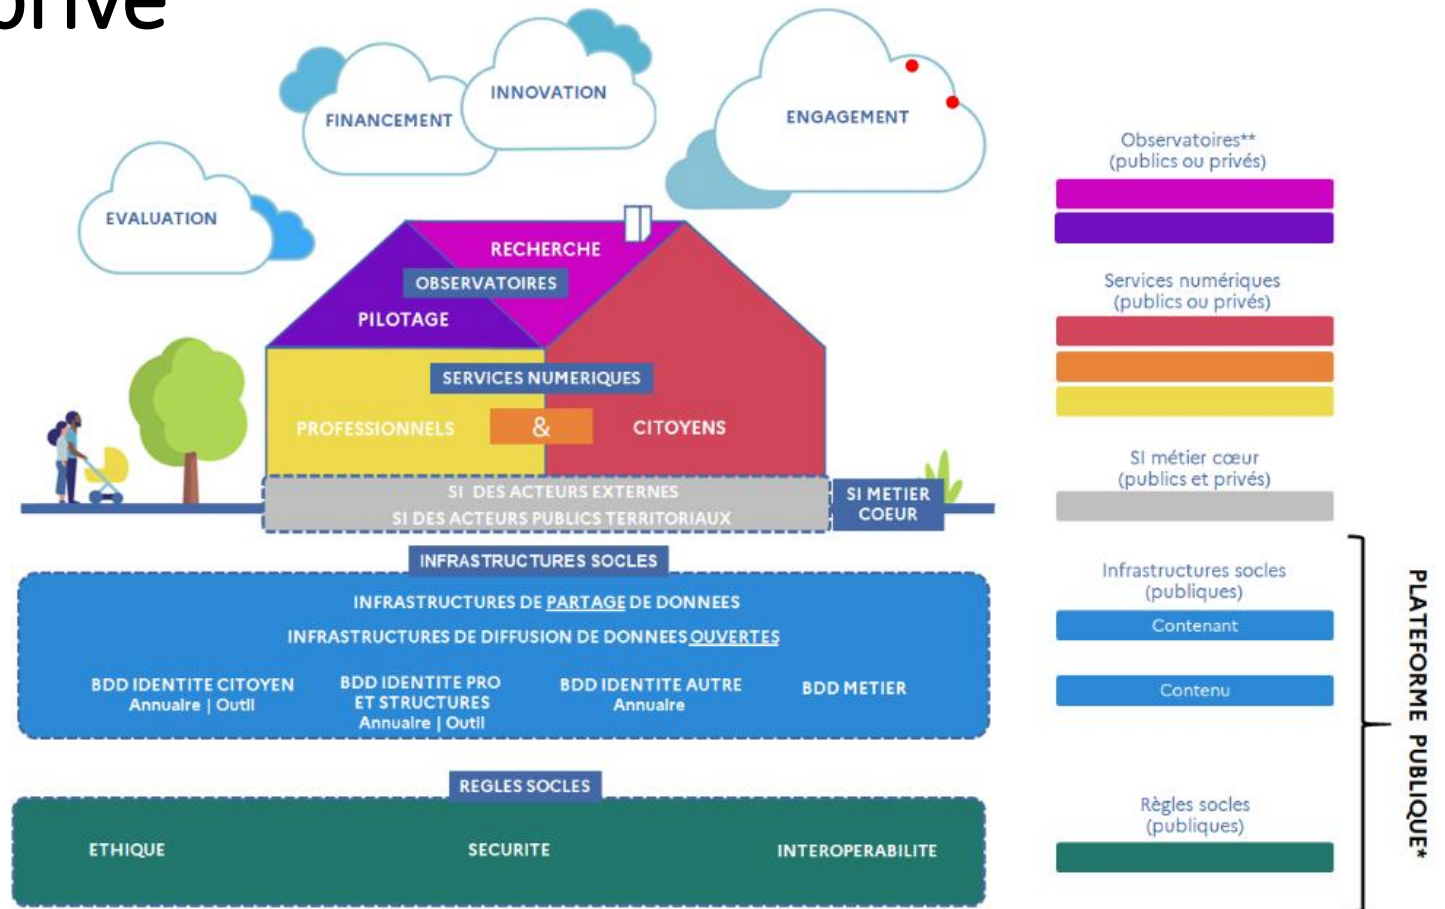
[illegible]rive

FINANCEMENT

INNOVATION

ENGAGEMENT

EVALUATION

RECHERCHE

OBSERVATOIRES

PILOTAGE

SERVICES NUMERIQUES

PROFESSIONNELS & CITOYENS

SI DES ACTEURS EXTERNES

SI DES ACTEURS PUBLICS TERRITORIAUX

SI METIER COEUR

INFRASTRUCTURES SOCLES

INFRASTRUCTURES DE PARTAGE DE DONNEES

INFRASTRUCTURES DE DIFFUSION DE DONNEES OUVERTES

BDD IDENTITE CITOYEN
Annuaire | Outil

BDD IDENTITE PRO ET STRUCTURES
Annuaire | Outil

BDD IDENTITE AUTRE
Annuaire

BDD METIER

REGLES SOCLES

ETHIQUE

SECURITE

INTEROPERABILITE

Observatoires**
(publics ou privés)

Services numériques
(publics ou privés)

SI métier cœur
(publics et privés)

Infrastructures socles
(publiques)

Contenant

Contenu

Règles socles
(publiques)

PLATEFORME PUBLIQUE*